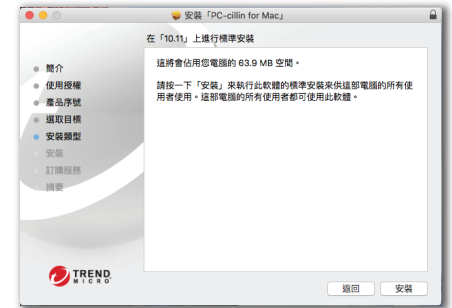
安裝「PC-cillin for Mac」

在「10.11」上進行標準安裝

簡介
使用授權
產品序號
選取目標
安裝類型
安裝
訂購服務
摘要

這將會佔用您電腦的 63.9 MB 空間。

請按一下「安裝」來執行此軟體的標準安裝來供這部電腦的所有使用者使用。這部電腦的所有使用者都可使用此軟體。

TREND MICRO

返回
安裝